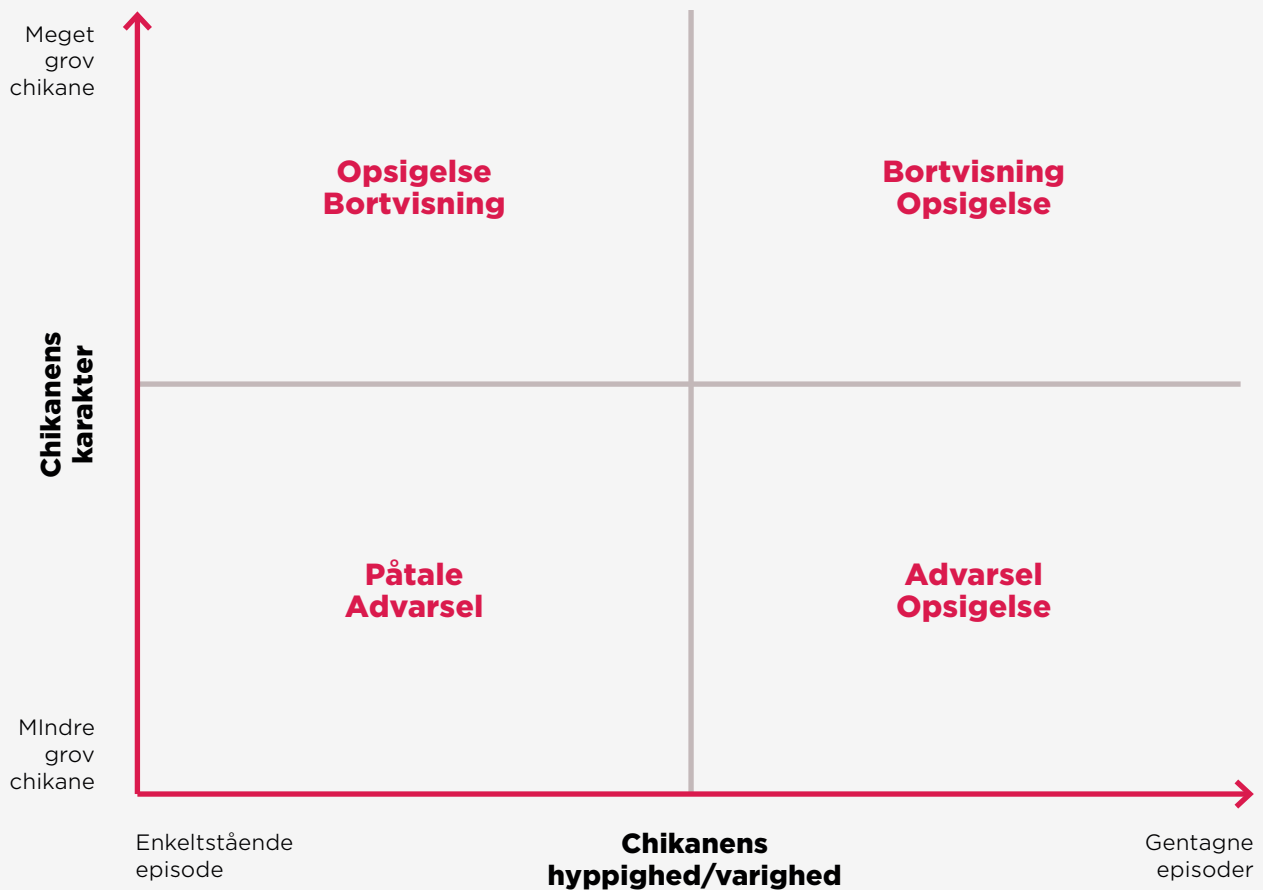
Meget grov chikane

Chikanens karakter

MIndre grov chikane

Opsigelse
Bortvisning

Bortvisning
Opsigelse

Påtale
Advarsel

Advarsel
Opsigelse

Enkeltstående episode

Chikanens hyppighed/varighed

Gentagne episoder